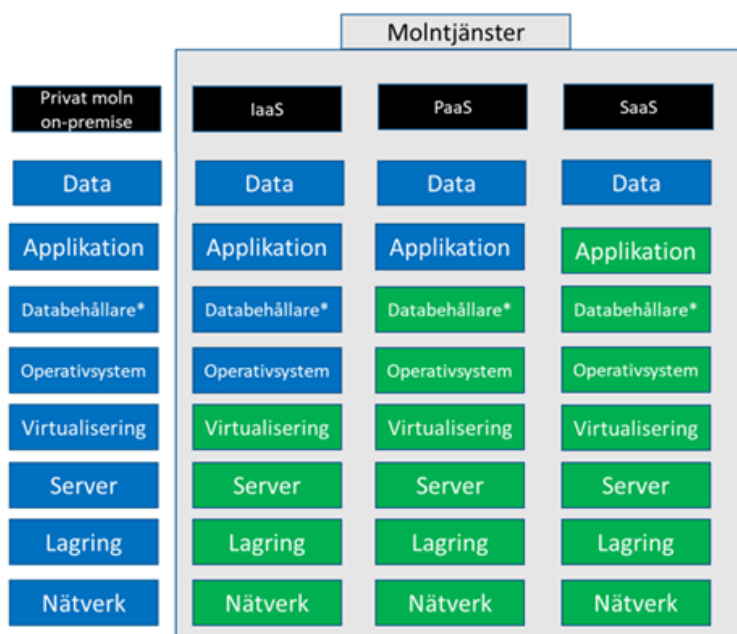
Molntjänster

| Privat moln on-premise | IaaS | PaaS | SaaS |
|---|---|---|---|
| Data | Data | Data | Data |
| Applikation | Applikation | Applikation | Applikation |
| Databehållare* | Databehållare* | Databehållare* | Databehållare* |
| Operativsystem | Operativsystem | Operativsystem | Operativsystem |
| Virtualisering | Virtualisering | Virtualisering | Virtualisering |
| Server | Server | Server | Server |
| Lagring | Lagring | Lagring | Lagring |
| Nätverk | Nätverk | Nätverk | Nätverk |